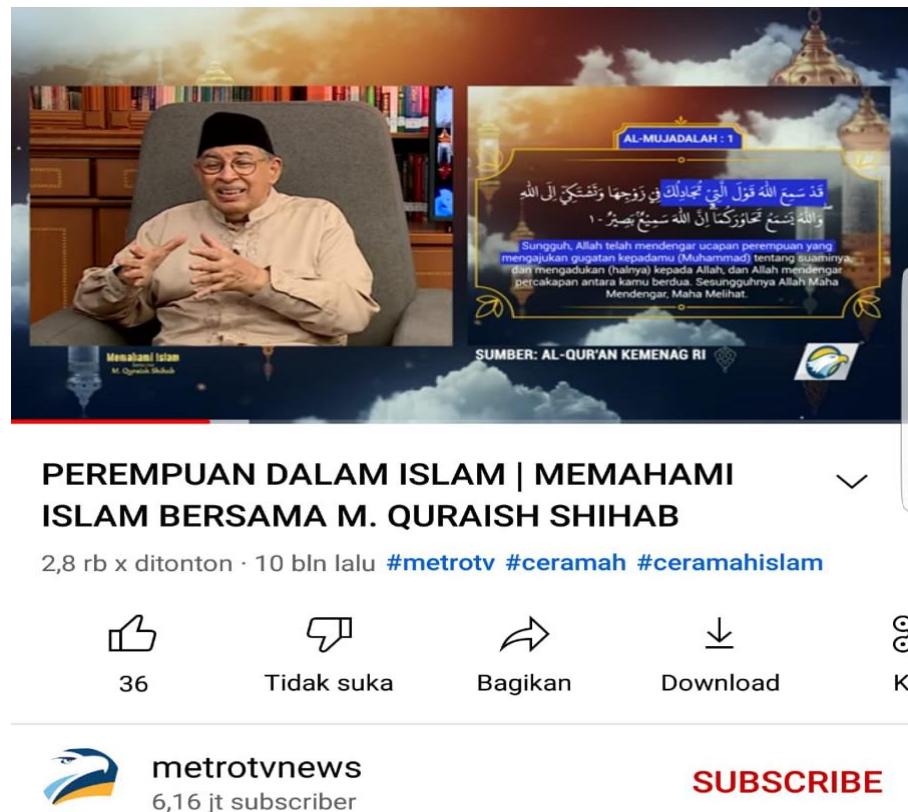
AL-MUJADALAH : 1

قَدْ سَمِعَ اللّٰهُ قَوْلَ الَّتِيْ تُجَادِلُكَ فِيْ زَوْجِهَا وَتَشْتَكِيْٓ اِلَى اللّٰهِ وَاللّٰهُ يَسْمَعُ تَحَاوُرَكُمَا ۗاِنَّ اللّٰهَ سَمِيْعٌ ۢ بَصِيْرٌ ۝١

Sungguh, Allah telah mendengar ucapan perempuan yang mengajukan gugatan kepadamu (Muhammad) tentang suaminya, dan mengadukan (halnya) kepada Allah, dan Allah mendengar percakapan antara kamu berdua. Sesungguhnya Allah Maha Mendengar, Maha Melihat.

Memahami Islam
M. Quraish Shihab

SUMBER: AL-QUR'AN KEMENAG RI

PEREMPUAN DALAM ISLAM | MEMAHAMI ISLAM BERSAMA M. QURAISH SHIHAB

2,8 rb x ditonton · 10 bln lalu #metrotv #ceramah #ceramahislam

36
Tidak suka
Bagikan
Download
K

metrotvnews
6,16 jt subscriber
SUBSCRIBE